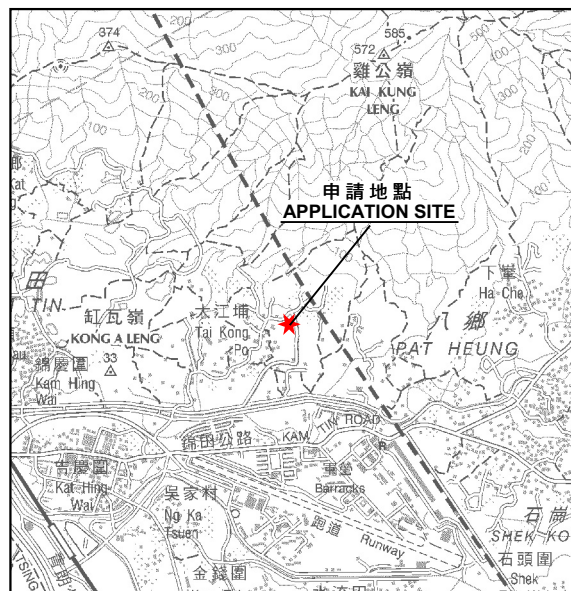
374
200
300
585
572
雞公嶺
KAI KUNG LENG
500
200
100
鄉
Kat
申請地點
APPLICATION SITE
田
TIN
缸瓦嶺
KONG A LENG
太江埔
Tai Kong Po
下輋
Ha Che
鄉
PAT HEUNG
錦慶圍
Kam Hing Wai
33
錦田公路
KAM TIN ROAD
吉慶圍
Kat Hing Wai
吳家村
Ng Ka Tsuen
軍營
Barracks
跑道
Runway
石崗
SHEK KO
石頭圍
Shek
金錢圍
TSING